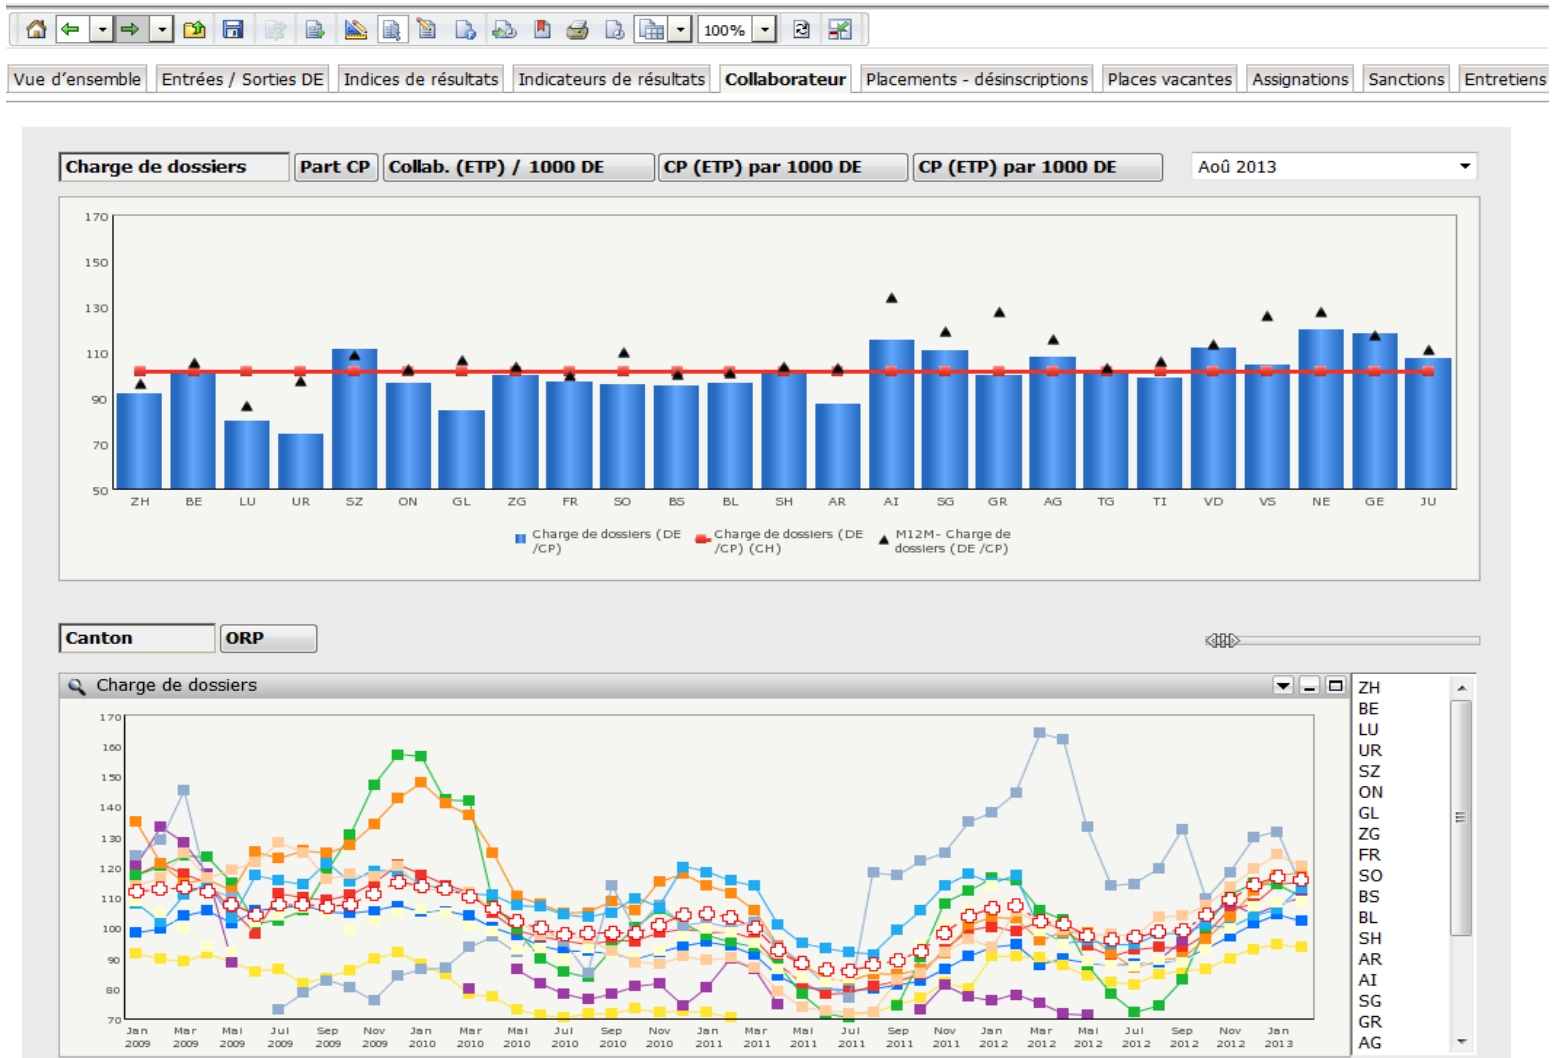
100%

Vue d'ensemble | Entrées / Sorties DE | Indices de résultats | Indicateurs de résultats | Collaborateur | Placements - désinscriptions | Places vacantes | Assignations | Sanctions | Entretiens

Charge de dossiers | Part CP | Collab. (ETP) / 1000 DE | CP (ETP) par 1000 DE | CP (ETP) par 1000 DE | Aoû 2013

170
150
130
110
90
70
50

ZH BE LU UR SZ ON GL ZG FR SO BS BL SH AR AI SG GR AG TG TI VD VS NE GE JU

Charge de dossiers (DE /CP)
Charge de dossiers (DE /CP) (CH)
M12M- Charge de dossiers (DE /CP)

Canton | ORP

Charge de dossiers

170
160
150
140
130
120
110
100
90
80
70

Jan 2009 | Mar 2009 | Mai 2009 | Jul 2009 | Sep 2009 | Nov 2009 | Jan 2010 | Mar 2010 | Mai 2010 | Jul 2010 | Sep 2010 | Nov 2010 | Jan 2011 | Mar 2011 | Mai 2011 | Jul 2011 | Sep 2011 | Nov 2011 | Jan 2012 | Mar 2012 | Mai 2012 | Jul 2012 | Sep 2012 | Nov 2012 | Jan 2013

ZH
BE
LU
UR
SZ
ON
GL
ZG
FR
SO
BS
BL
SH
AR
AI
SG
GR
AG